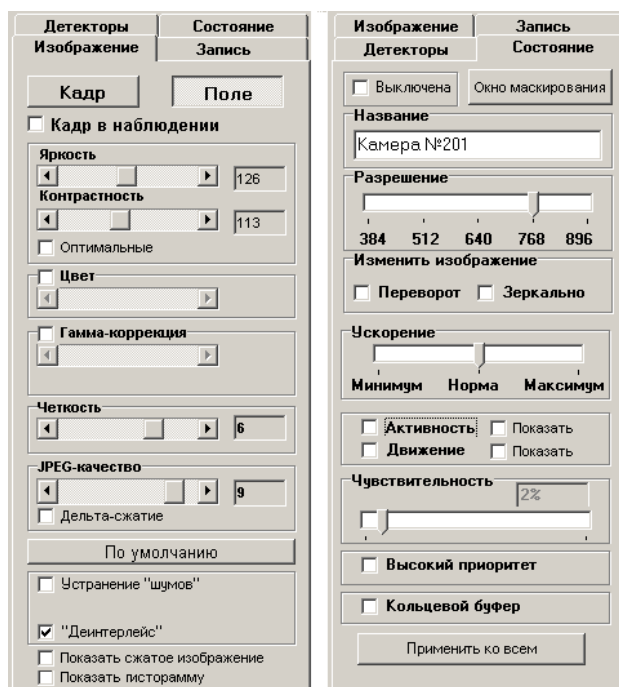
Детекторы | Состояние
Изображение | Запись

Кадр
Поле
Кадр в наблюдении

Яркость
126
Контрастность
113
Оптимальные

Цвет

Гамма-коррекция

Четкость
6

JPEG-качество
9
Дельта-сжатие

По умолчанию

Устранение "шумов"

"Деинтерлейс"

Показать сжатое изображение
Показать гистограмму

Изображение | Запись
Детекторы | Состояние

Выключена
Окно маскирования

Название
Камера №201

Разрешение
384 512 640 768 896

Изменить изображение
Переворот
Зеркально

Ускорение
Минимум Норма Максимум

Активность
Показать
Движение
Показать

Чувствительность
2%

Высокий приоритет

Кольцевой буфер

Применить ко всем